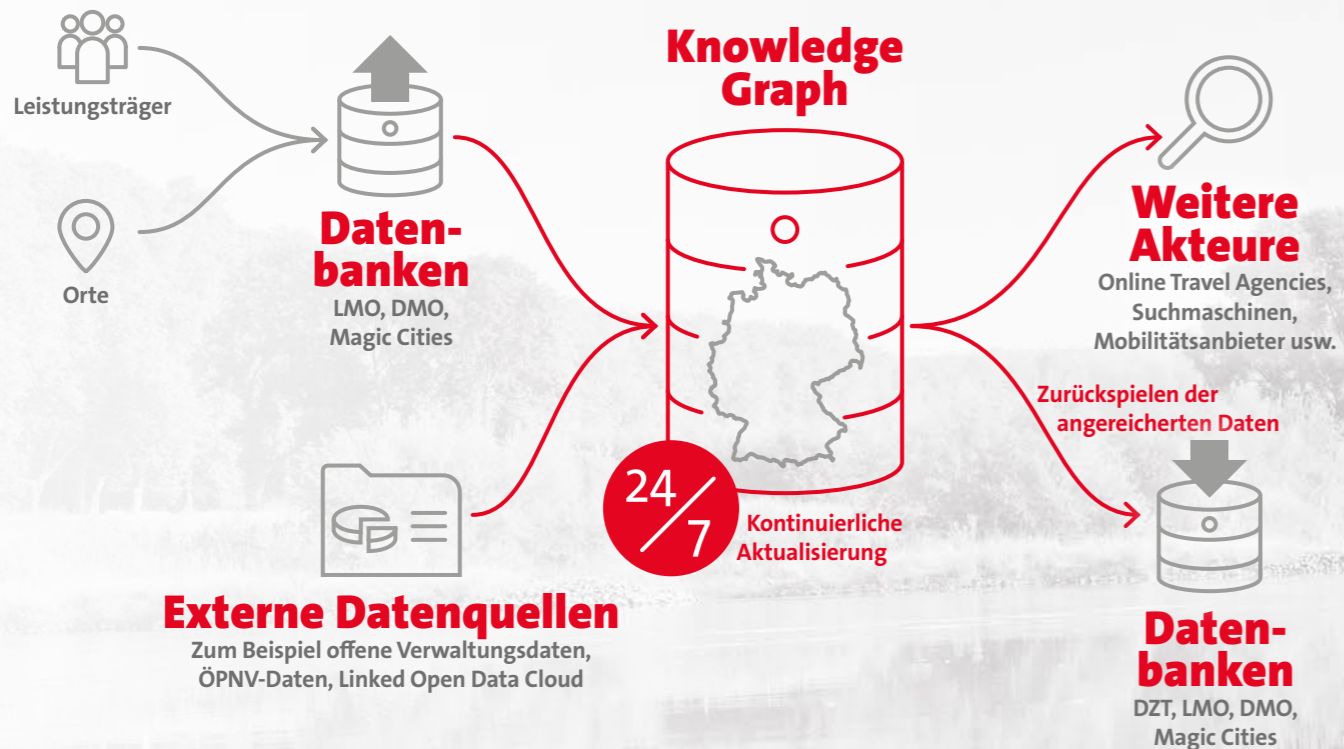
Leistungsträger

Orte

Datenbanken
LMO, DMO, Magic Cities

Knowledge Graph

24/7

Kontinuierliche Aktualisierung

Externe Datenquellen
Zum Beispiel offene Verwaltungsdaten, ÖPNV-Daten, Linked Open Data Cloud

Weitere Akteure
Online Travel Agencies, Suchmaschinen, Mobilitätsanbieter usw.

Zurückspielen der angereicherten Daten

Datenbanken
DZT, LMO, DMO, Magic Cities